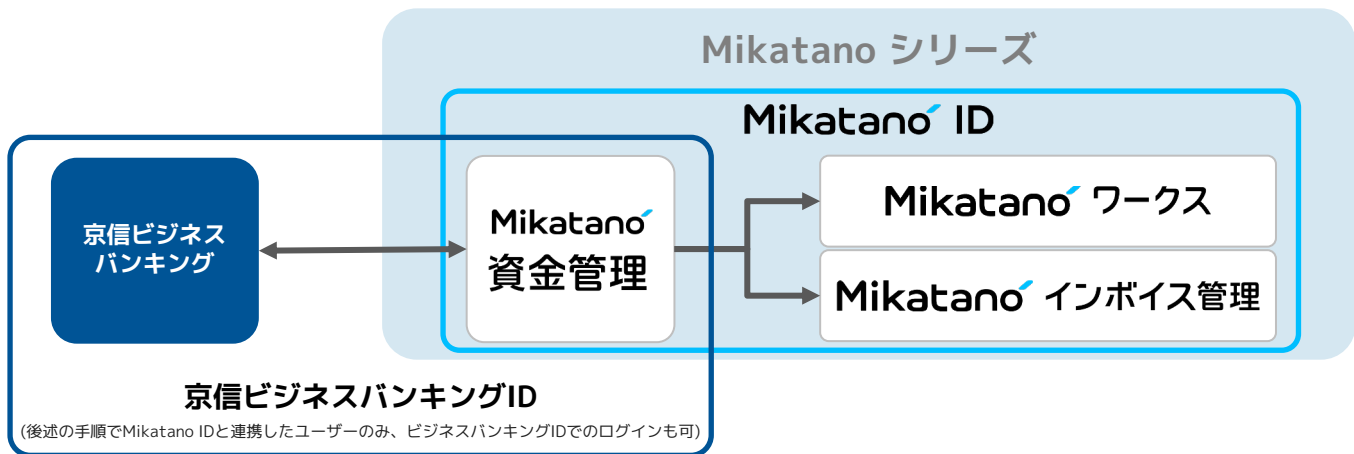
Mikatano シリーズ

Mikatano ID

京信ビジネスバンキング

Mikatano 資金管理

Mikatano ワークス

Mikatano インボイス管理

京信ビジネスバンキングID

(後述の手順でMikatano IDと連携したユーザーのみ、ビジネスバンキングIDでのログインも可)